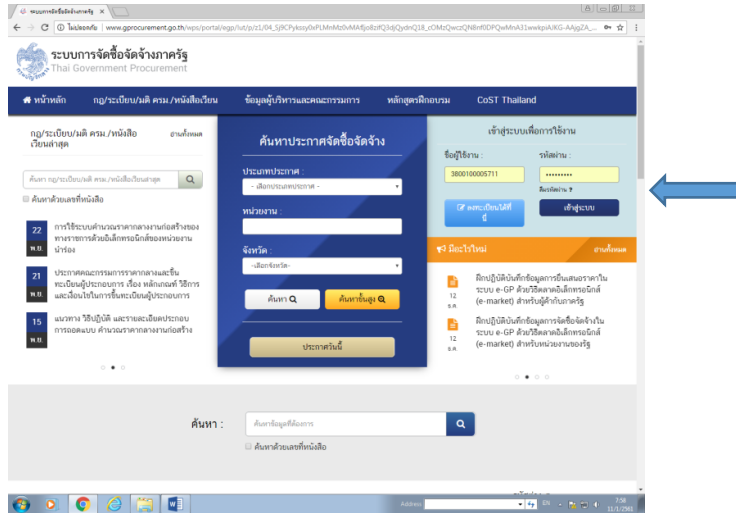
ระบบการจัดซื้อจัดจ้างภาครัฐ ×

ไม่ปลอดภัย | www.gprocurement.go.th/wps/portal/egp/!ut/p/z1/04_Sj9CPykssy0xPLMnMz0vMAfIjo8zifQ3djQydnQ18_cOMzQwczQN8nf0DPQwMnA31wwkpAIKG-AAjgZA_...

ระบบการจัดซื้อจัดจ้างภาครัฐ
Thai Government Procurement

หน้าหลัก | กฎ/ระเบียบ/มติ ครม./หนังสือเวียน | ข้อมูลผู้บริหารและคณะกรรมการ | หลักสูตรฝึกอบรม | CoST Thailand

กฎ/ระเบียบ/มติ ครม./หนังสือเวียนล่าสุด
อ่านทั้งหมด

ค้นหา กฎ/ระเบียบ/มติ ครม./หนังสือเวียนล่าสุด

ค้นหาด้วยเลขที่หนังสือ

22 พ.ย. การใช้ระบบคำนวณราคากลางงานก่อสร้างของทางราชการด้วยอิเล็กทรอนิกส์ของหน่วยงานนำร่อง

21 พ.ย. ประกาศคณะกรรมการราคากลางและขึ้นทะเบียนผู้ประกอบการ เรื่อง หลักเกณฑ์ วิธีการ และเงื่อนไขในการขึ้นทะเบียนผู้ประกอบการ

15 พ.ย. แนวทาง วิธีปฏิบัติ และรายละเอียดประกอบการถอดแบบ คำนวณราคากลางงานก่อสร้าง

ค้นหาประกาศจัดซื้อจัดจ้าง

ประเภทประกาศ :
-- เลือกประเภทประกาศ --

หน่วยงาน :

จังหวัด :
-เลือกจังหวัด-

ค้นหา
ค้นหาขั้นสูง

ประกาศวันนี้

เข้าสู่ระบบเพื่อการใช้งาน

ชื่อผู้ใช้งาน :
3800100005711

รหัสผ่าน :
••••••••••

ลืมรหัสผ่าน ?

ลงทะเบียนได้ที่นี่

เข้าสู่ระบบ

มีอะไรใหม่
อ่านทั้งหมด

12 ธ.ค. คู่มือปฏิบัติบันทึกข้อมูลการยื่นเสนอราคาในระบบ e-GP ด้วยวิธีตลาดอิเล็กทรอนิกส์ (e-market) สำหรับผู้ค้ากับภาครัฐ

12 ธ.ค. คู่มือปฏิบัติบันทึกข้อมูลการจัดซื้อจัดจ้างในระบบ e-GP ด้วยวิธีตลาดอิเล็กทรอนิกส์ (e-market) สำหรับหน่วยงานของรัฐ

ค้นหา :
ค้นหาข้อมูลที่ต้องการ

ค้นหาด้วยเลขที่หนังสือ

Address

EN

7:50
13/1/2561